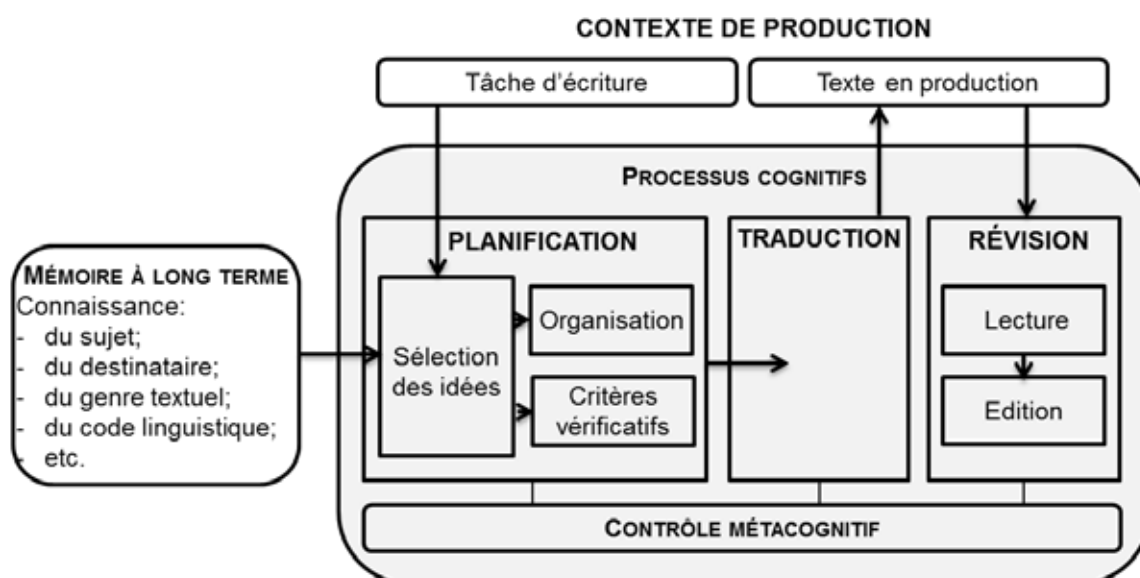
CONTEXTE DE PRODUCTION

Tâche d'écriture

Texte en production

PROCESSUS COGNITIFS

PLANIFICATION

Sélection des idées

Organisation

Critères vérificatifs

TRADUCTION

RÉVISION

Lecture

Edition

CONTRÔLE MÉTACOGNITIF

MÉMOIRE À LONG TERME
Connaissance:
- du sujet;
- du destinataire;
- du genre textuel;
- du code linguistique;
- etc.